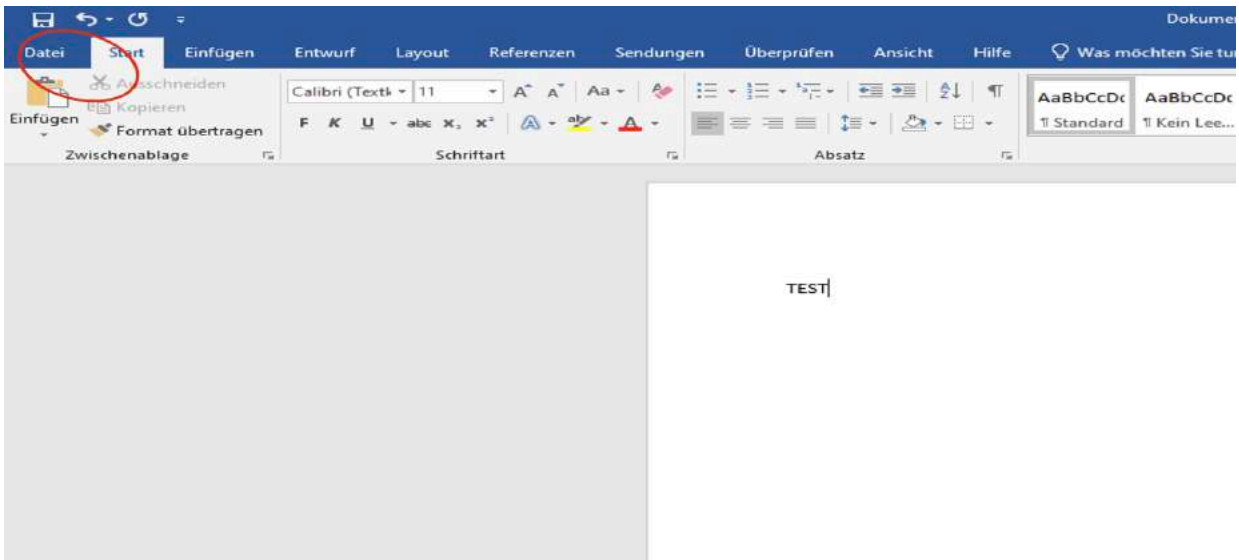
Dokumen

Datei Start Einfügen Entwurf Layout Referenzen Sendungen Überprüfen Ansicht Hilfe Was möchten Sie tun

Ausschneiden
Kopieren
Einfügen
Format übertragen
Zwischenablage

Calibri (Textk 11
A A Aa
F K U abc $x_2$ $x^2$
A A
Schriftart

Absatz

AaBbCcDc AaBbCcDc
¶ Standard ¶ Kein Lee...

TEST